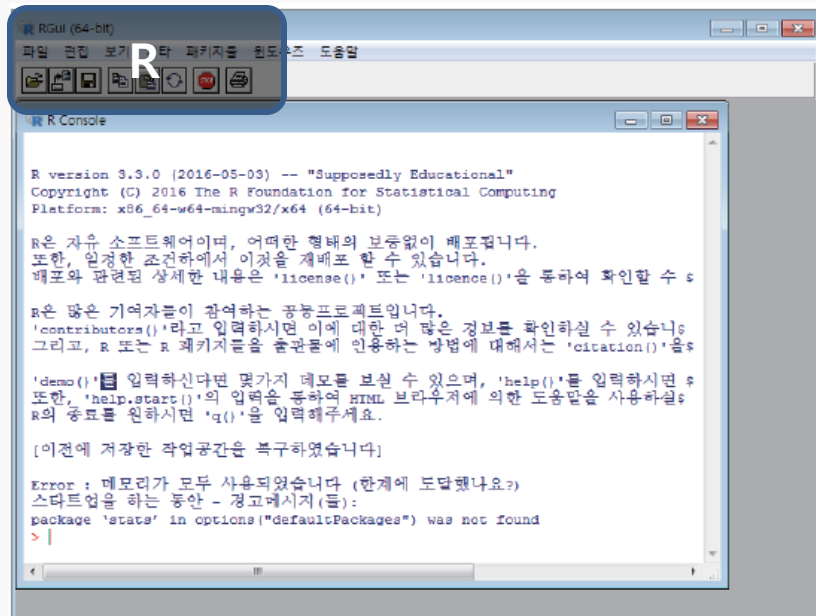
RGui (64-bit)
파일 편집 보기 R 타 패키지들 윈도우즈 도움말

R Console

R version 3.3.0 (2016-05-03) -- "Supposedly Educational"
Copyright (C) 2016 The R Foundation for Statistical Computing
Platform: x86_64-w64-mingw32/x64 (64-bit)

R은 자유 소프트웨어이며, 어떠한 형태의 보증없이 배포됩니다.
또한, 일정한 조건하에서 이것을 재배포 할 수 있습니다.
배포와 관련된 상세한 내용은 'license()' 또는 'licence()'을 통하여 확인할 수 $

R은 많은 기여자들이 참여하는 공동프로젝트입니다.
'contributors()'라고 입력하시면 이에 대한 더 많은 정보를 확인하실 수 있습니$
그리고, R 또는 R 패키지들을 출판물에 인용하는 방법에 대해서는 'citation()'을$

'demo()'를 입력하신다면 몇가지 데모를 보실 수 있으며, 'help()'를 입력하시면 $
또한, 'help.start()'의 입력을 통하여 HTML 브라우저에 의한 도움말을 사용하실$
R의 종료를 원하시면 'q()'을 입력해주세요.

[이전에 저장한 작업공간을 복구하였습니다]

Error : 메모리가 모두 사용되었습니다 (한계에 도달했나요?)
스타트업을 하는 동안 - 경고메시지(들):
package 'stats' in options("defaultPackages") was not found
>